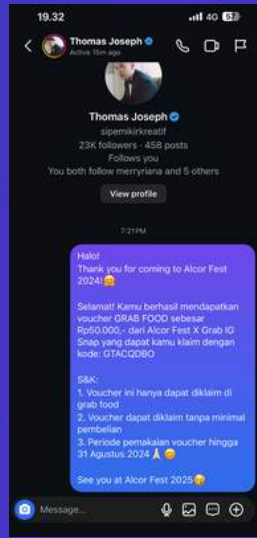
19.32
4G 52

Thomas Joseph
Active 15m ago

Thomas Joseph
sipemikirkreatif
23K followers · 458 posts
Follows you
You both follow merryriana and 5 others

View profile

7:21 PM

Halo!
Thank you for coming to Alcor Fest 2024!🤗

Selamat! Kamu berhasil mendapatkan voucher GRAB FOOD sebesar Rp50.000,- dari Alcor Fest X Grab IG Snap yang dapat kamu klaim dengan kode: GTACQDBO

S&K:
1. Voucher ini hanya dapat diklaim di grab food
2. Voucher dapat diklaim tanpa minimal pembelian
3. Periode pemakaian voucher hingga 31 Agustus 2024 🙏 😊

See you at Alcor Fest 2025😘

Message...